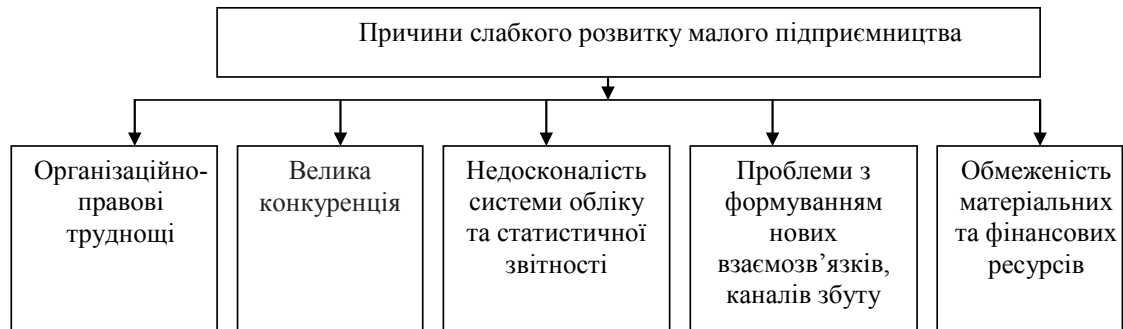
Причини слабкого розвитку малого підприємництва

Організаційно-правові труднощі

Велика конкуренція

Недосконалість системи обліку та статистичної звітності

Проблеми з формуванням нових взаємозв’язків, каналів збуту

Обмеженість матеріальних та фінансових ресурсів